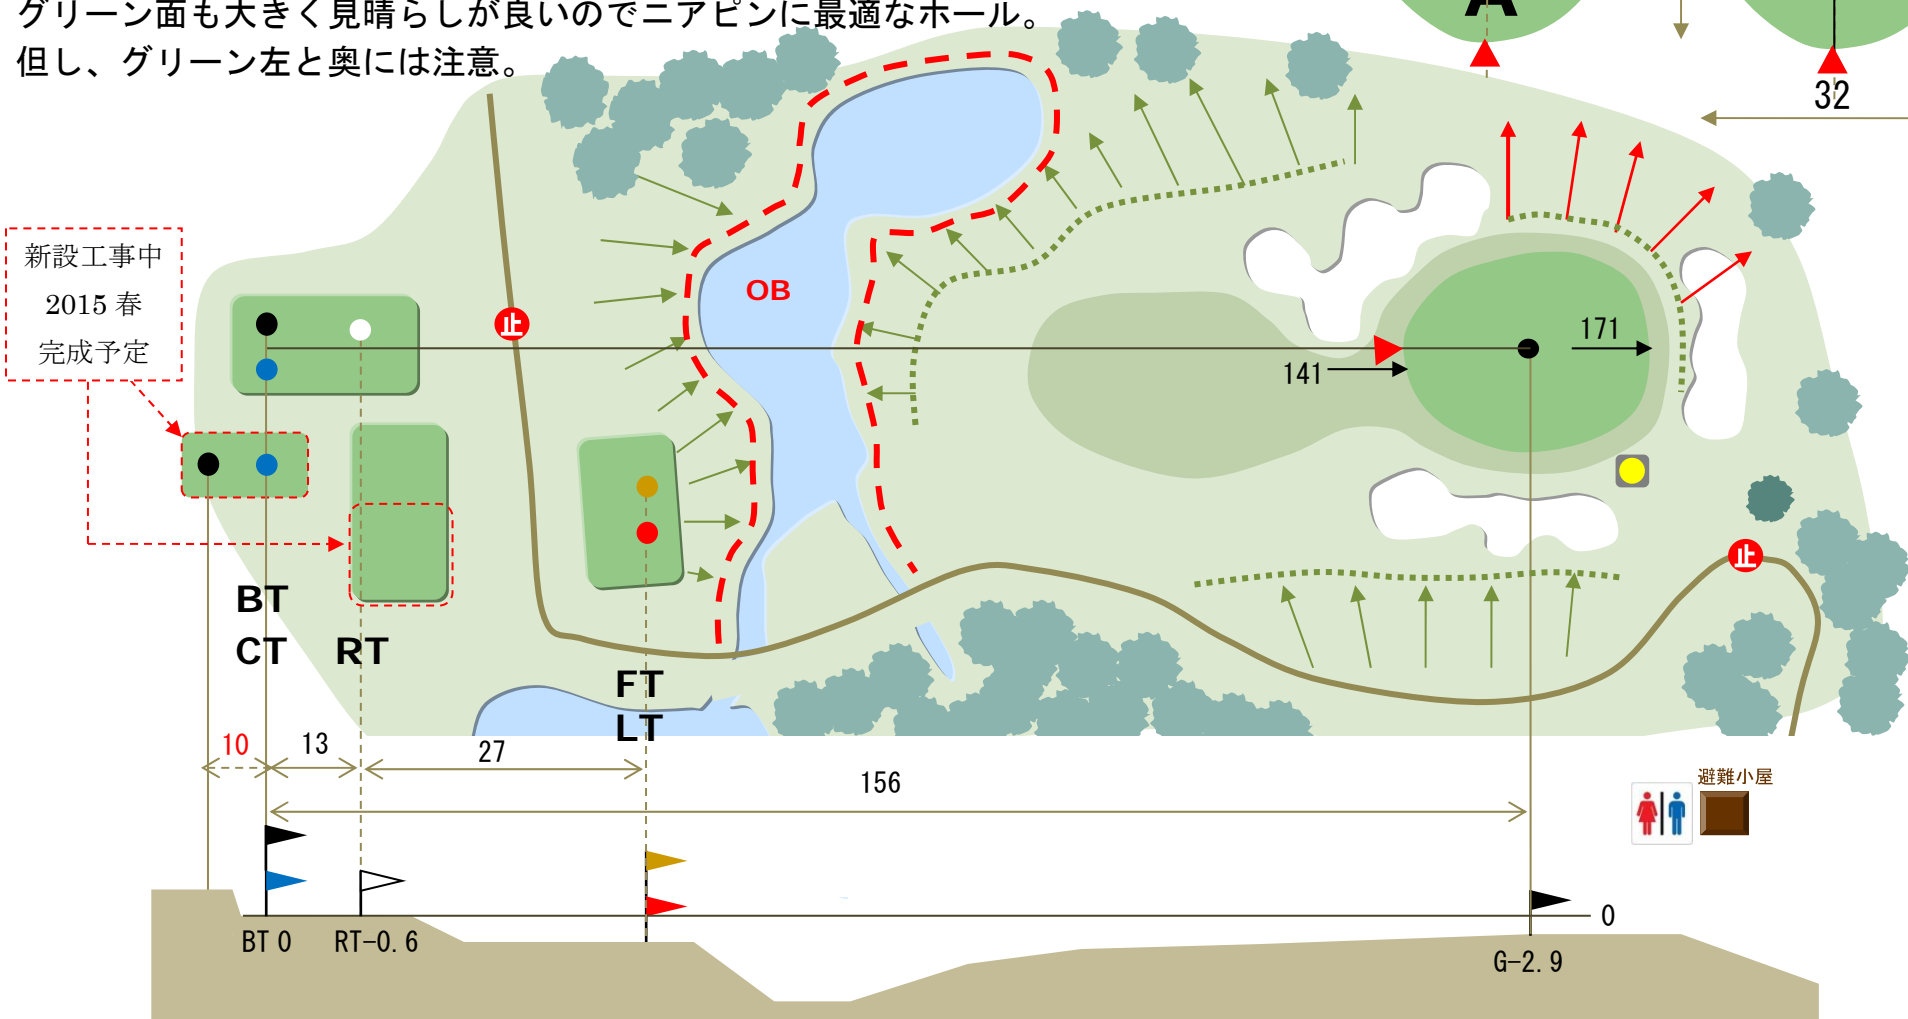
グリーン面も大きく見晴らしが良いのでニアピンに最適なホール。
但し、グリーン左と奥には注意。

A

32

新設工事中
2015 春
完成予定

止

OB

141

171

止

BT
CT
RT

FT
LT

10
13
27
156

避難小屋

BT 0
RT−0. 6
0
G−2. 9